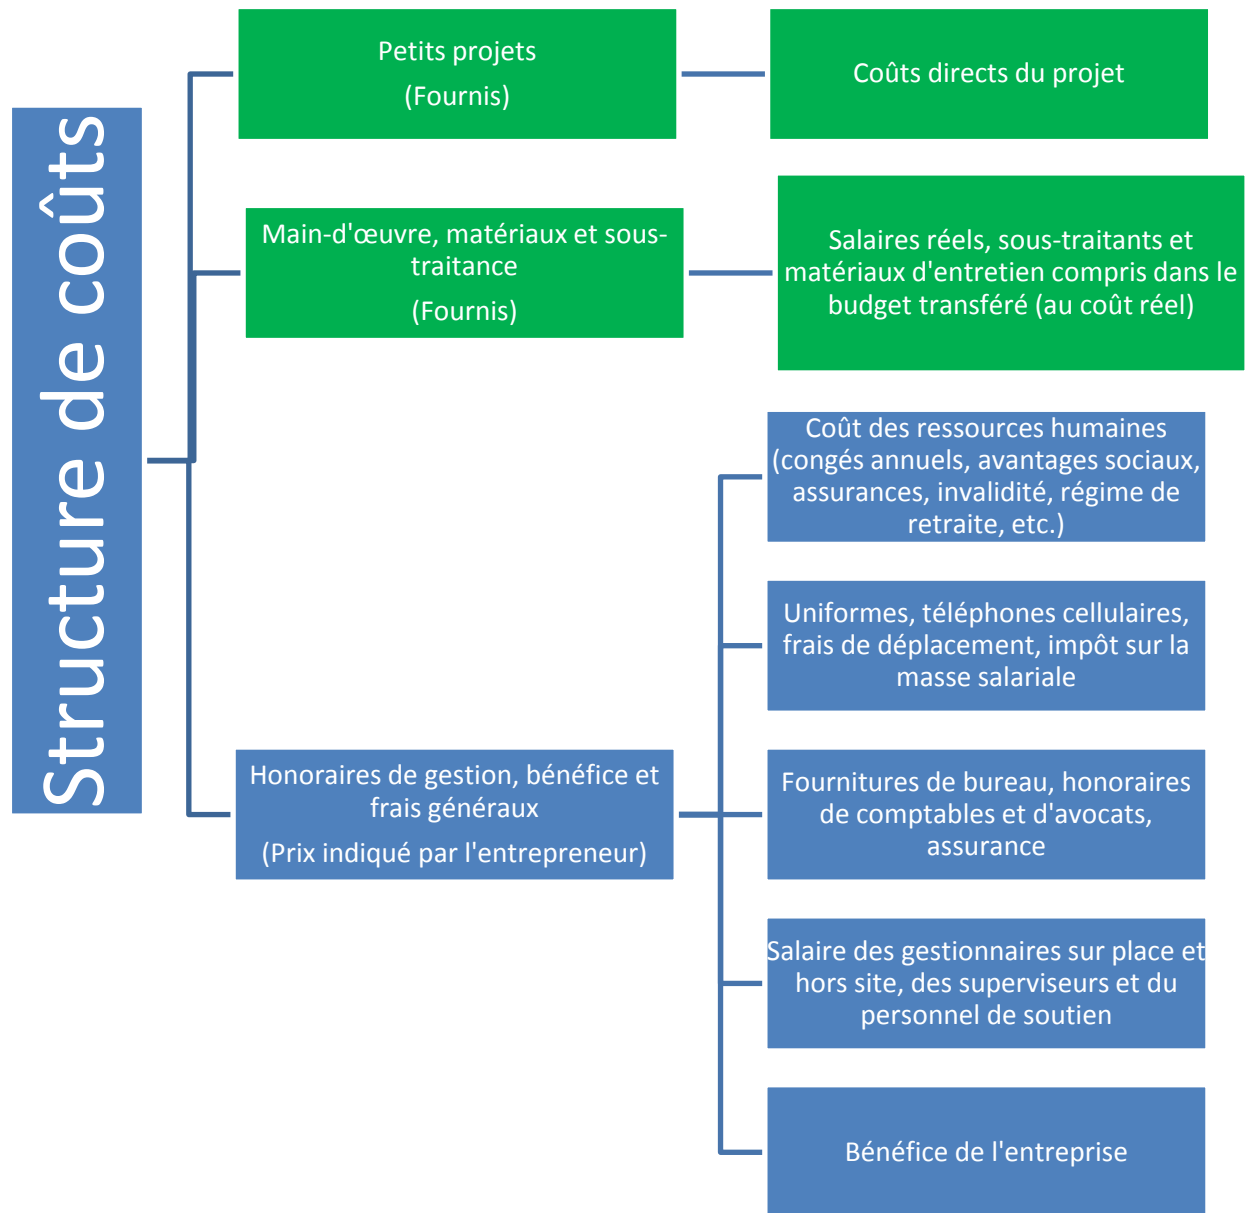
Structure de coûts

Petits projets
(Fournis)

Coûts directs du projet

Main-d'œuvre, matériaux et sous-traitance
(Fournis)

Salaires réels, sous-traitants et matériaux d'entretien compris dans le budget transféré (au coût réel)

Honoraires de gestion, bénéfice et frais généraux
(Prix indiqué par l'entrepreneur)

Coût des ressources humaines (congés annuels, avantages sociaux, assurances, invalidité, régime de retraite, etc.)

Uniformes, téléphones cellulaires, frais de déplacement, impôt sur la masse salariale

Fournitures de bureau, honoraires de comptables et d'avocats, assurance

Salaire des gestionnaires sur place et hors site, des superviseurs et du personnel de soutien

Bénéfice de l'entreprise